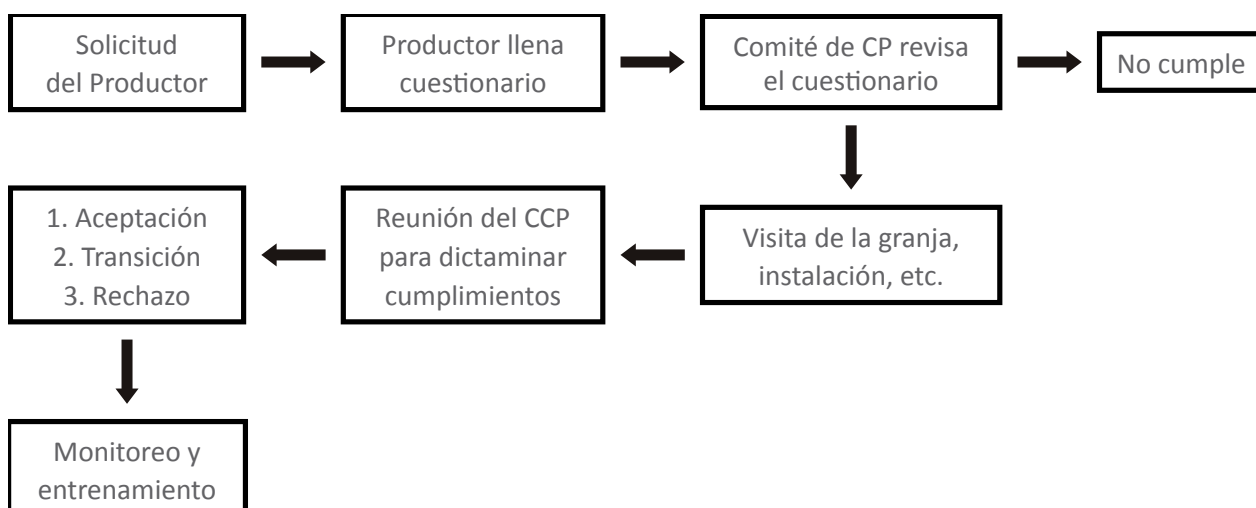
Solicitud del Productor

Productor llena cuestionario

Comité de CP revisa el cuestionario

No cumple

Visita de la granja, instalación, etc.

Reunión del CCP para dictaminar cumplimientos

1. Aceptación
2. Transición
3. Rechazo

Monitoreo y entrenamiento